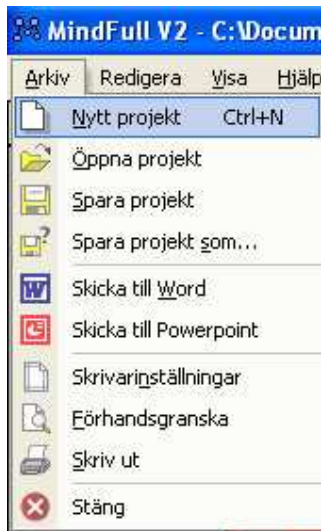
MindFull V2 - C:\Docum

Arkiv Redigera Visa Hjälp

Nytt projekt Ctrl+N

Öppna projekt

Spara projekt

Spara projekt som...

Skicka till Word

Skicka till Powerpoint

Skrivarinställningar

Förhandsgranska

Skriv ut

Stäng